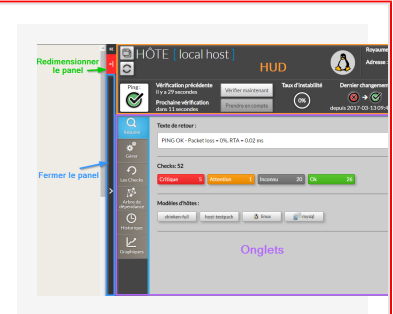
Redimensionner le panel

Fermer le panel

HÔTE [ local host ]

HUD

Royaume

Adresse

Ping

Vérification précédente
Il y a 29 secondes

Vérifier maintenant

Prochaine vérification
dans 11 secondes

Prendre en compte

Taux d'instabilité

0%

Dernier changement

depuis 2017-03-13 09:4

Résumé

Gérer

Les Checks

Arbre de dépendance

Historique

Graphiques

Texte de retour :

PING OK - Packet loss = 0%, RTA = 0.02 ms

Checks: 52

Critique 5

Attention 1

Inconnu 20

Ok 26

Modèles d'hôtes :

dnekon-full

host-testpack

linux

mysql

Onglets